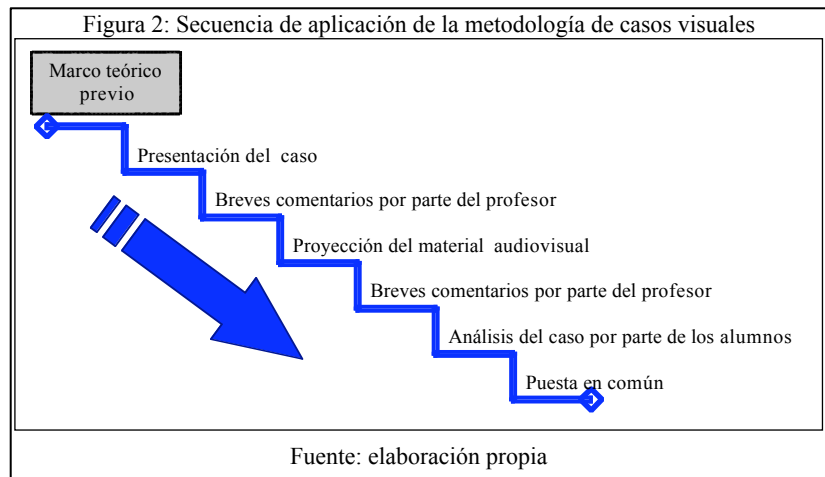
Figura 2: Secuencia de aplicación de la metodología de casos visuales

Marco teórico previo

Presentación del caso

Breves comentarios por parte del profesor

Proyección del material audiovisual

Breves comentarios por parte del profesor

Análisis del caso por parte de los alumnos

Puesta en común

Fuente: elaboración propia